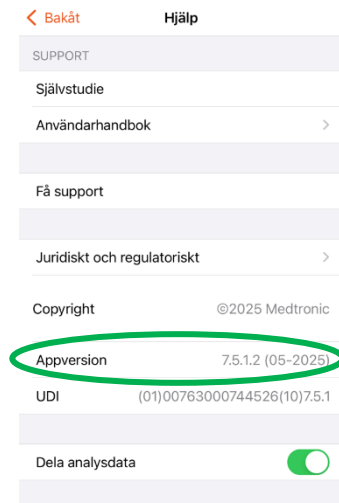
< Bakåt Hjälp

SUPPORT

Självstudie

Användarhandbok >

Få support

Juridiskt och regulatoriskt >

Copyright ©2025 Medtronic

Appversion 7.5.1.2 (05-2025)

UDI (01)00763000744526(10)7.5.1

Dela analysdata